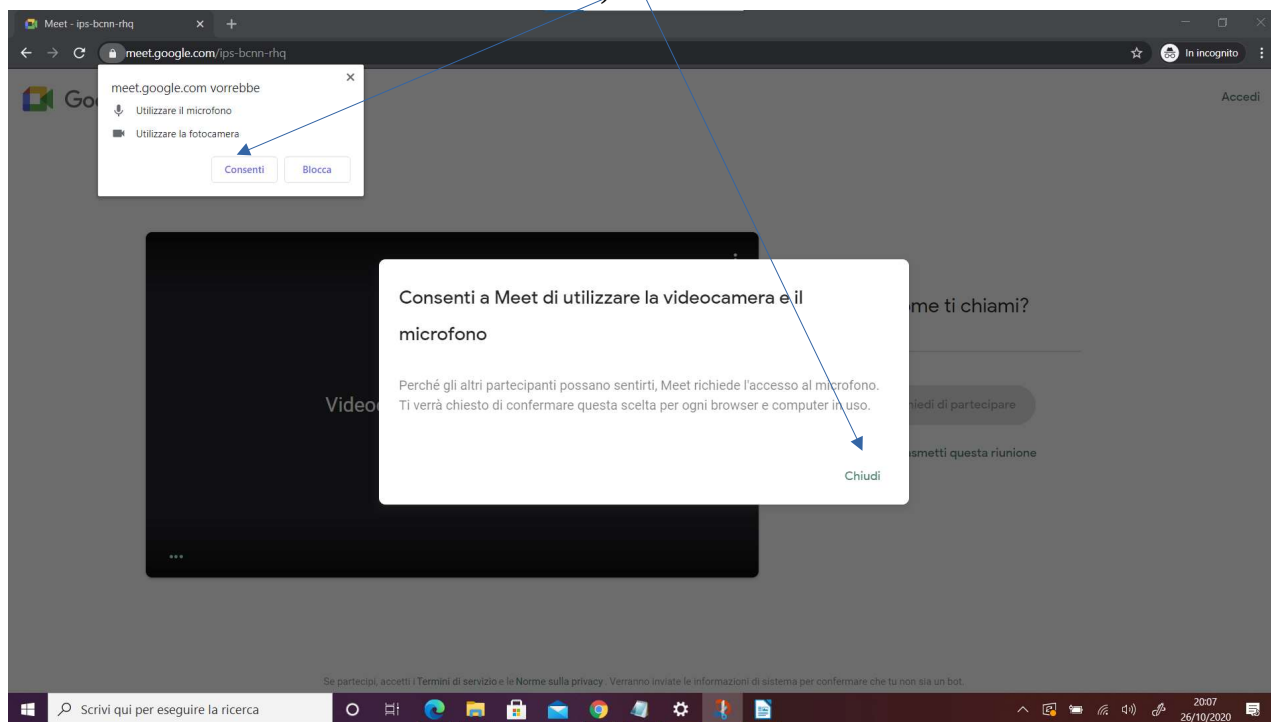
Meet - ips-bcnn-rhq

meet.google.com/ips-bcnn-rhq

In incognito

meet.google.com vorrebbe

Utilizzare il microfono

Utilizzare la fotocamera

Consenti Blocca

Go

Accedi

Consenti a Meet di utilizzare la videocamera e il microfono

Perché gli altri partecipanti possano sentirti, Meet richiede l'accesso al microfono. Ti verrà chiesto di confermare questa scelta per ogni browser e computer in uso.

Chiudi

Video

me ti chiami?

iedi di partecipare

smetti questa riunione

Se partecipi, accetti i Termini di servizio e le Norme sulla privacy. Verranno inviate le informazioni di sistema per confermare che tu non sia un bot.

Scrivi qui per eseguire la ricerca

20:07
26/10/2020